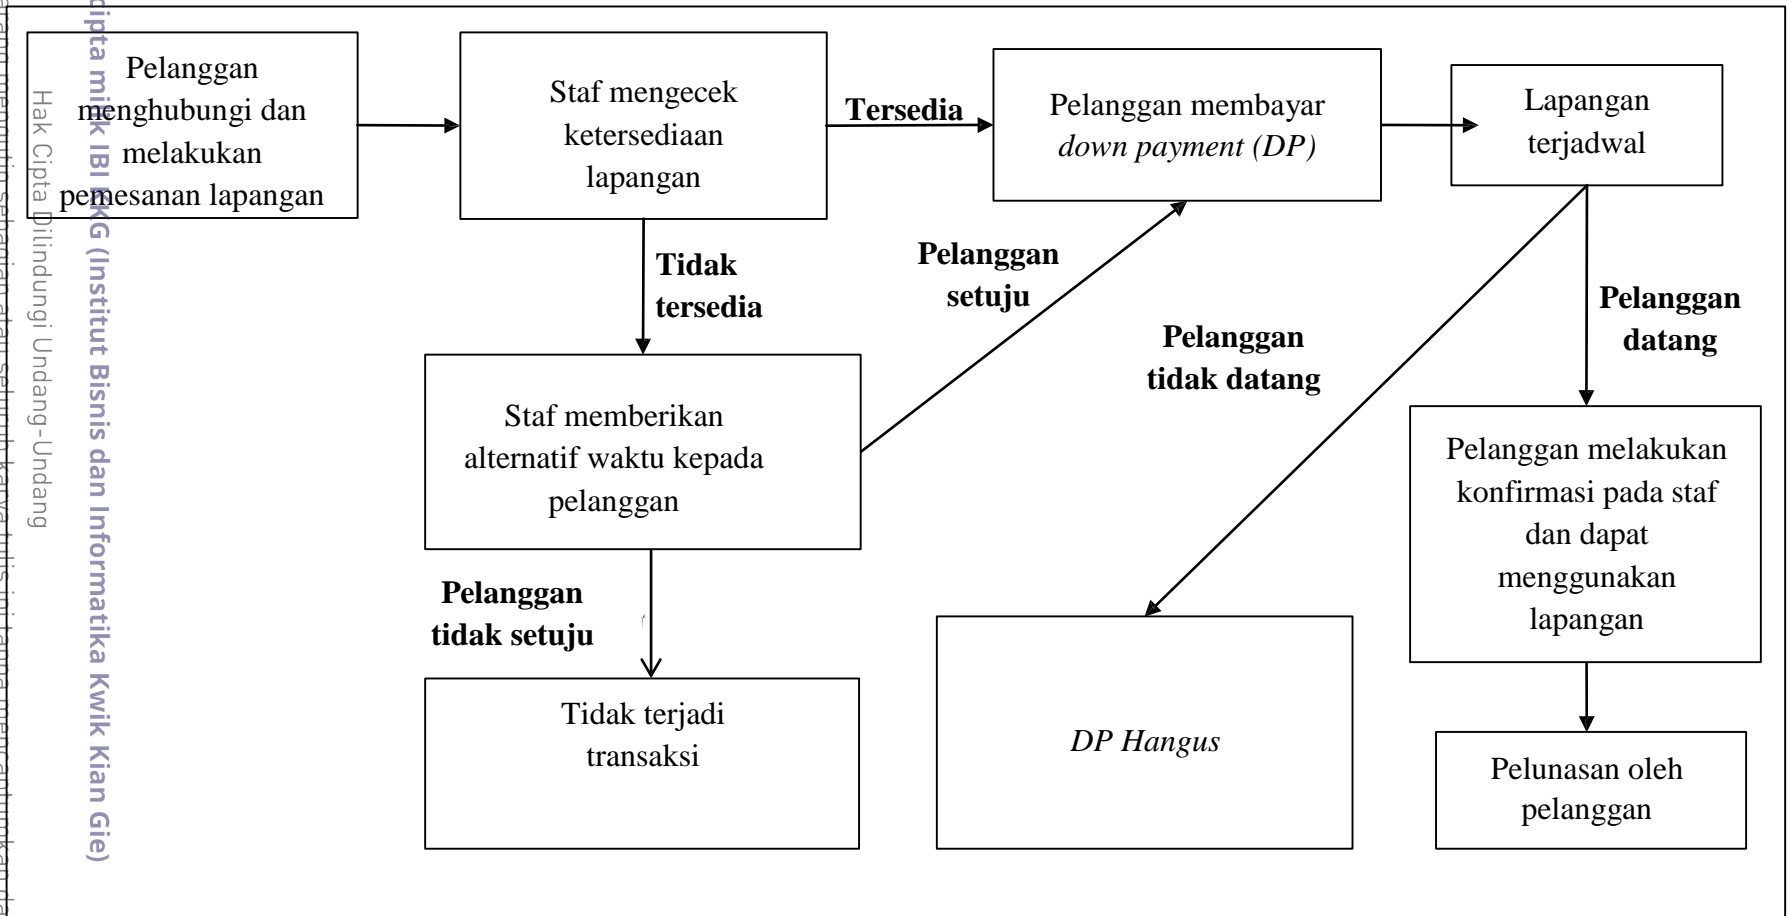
Pelanggan menghubungi dan melakukan pemesanan lapangan

Staf mengecek ketersediaan lapangan

Tersedia

Pelanggan membayar *down payment (DP)*

Lapangan terjadwal

Tidak tersedia

Pelanggan setuju

Pelanggan tidak datang

Pelanggan datang

Staf memberikan alternatif waktu kepada pelanggan

Pelanggan melakukan konfirmasi pada staf dan dapat menggunakan lapangan

Pelanggan tidak setuju

Tidak terjadi transaksi

*DP Hangus*

Pelunasan oleh pelanggan

cipta milik IBI KKG (Institut Bisnis dan Informatika Kwik Kian Gie)

Hak Cipta Dilindungi Undang-Undang